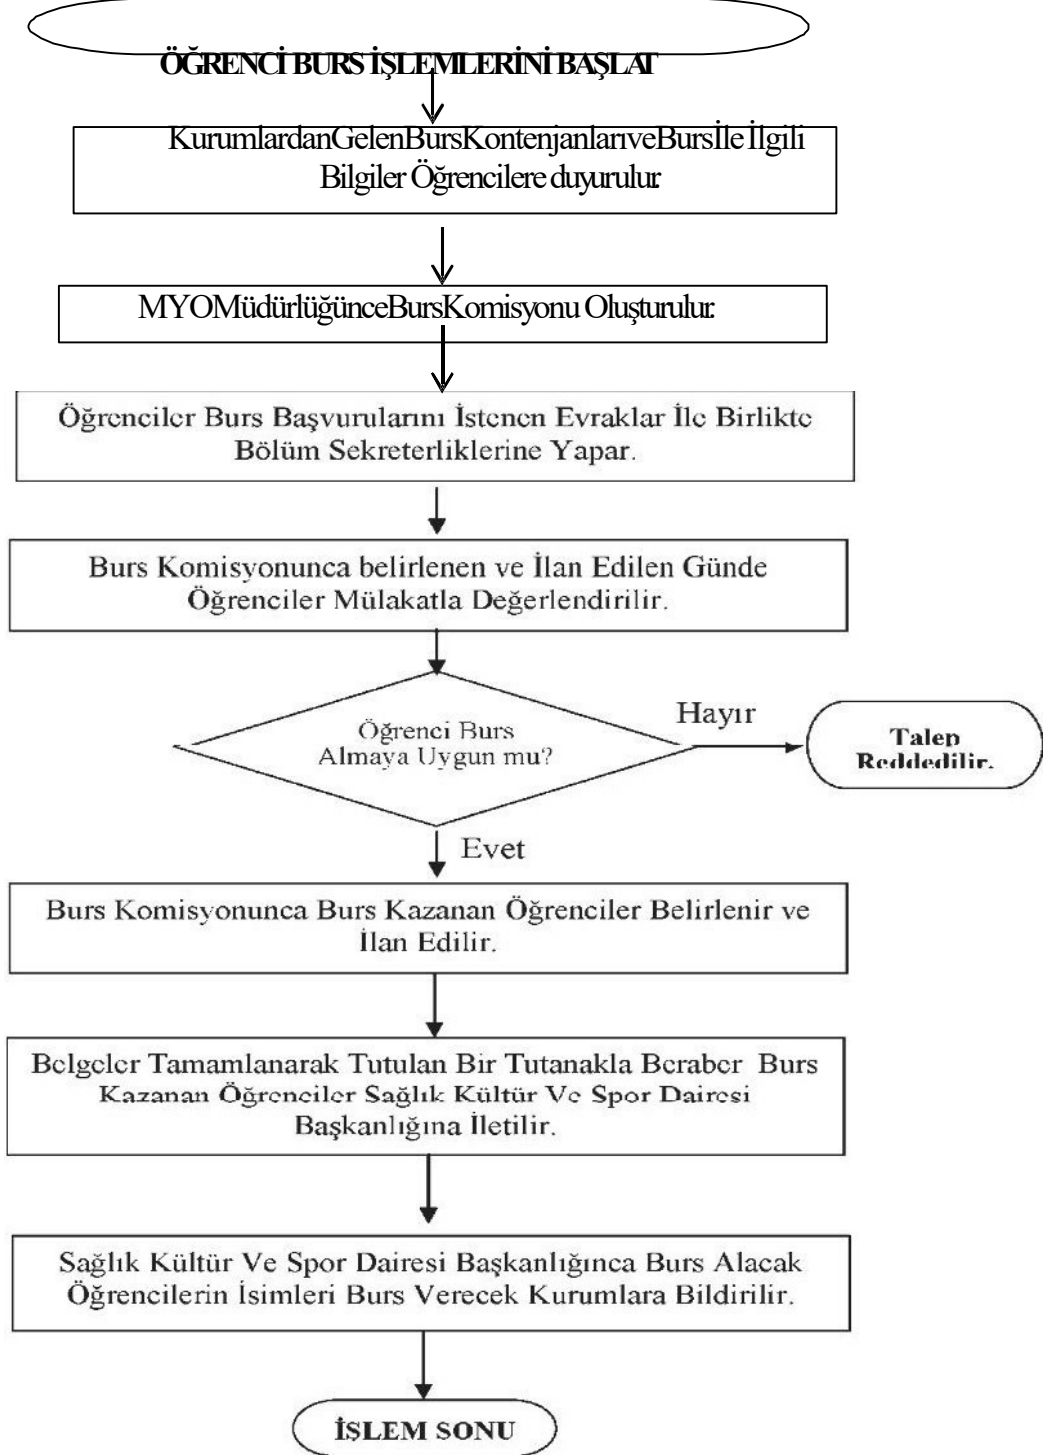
ÖĞRENCİ BURS İŞLEMLERİNİ BAŞLAT

KurumlardanGelenBursKontenjanlarıveBursİle İlgili Bilgiler Öğrencilere duyurulur.

MYOMüdürlüğünceBursKomisyonu Oluşturulur.

Öğrenciler Burs Başvurularını İstenen Evraklar İle Birlikte Bölüm Sekreterliklerine Yapar.

Burs Komisyonunca belirlenen ve İlan Edilen Günde Öğrenciler Mülakatla Değerlendirilir.

Öğrenci Burs Almaya Uygun mu?

Hayır

Talep Reddedilir.

Evet

Burs Komisyonunca Burs Kazanan Öğrenciler Belirlenir ve İlan Edilir.

Belgeler Tamamlanarak Tutulan Bir Tutanakla Beraber Burs Kazanan Öğrenciler Sağlık Kültür Ve Spor Dairesi Başkanlığına İletilir.

Sağlık Kültür Ve Spor Dairesi Başkanlığınca Burs Alacak Öğrencilerin İsimleri Burs Verecek Kurumlara Bildirilir.

İSLEM SONU